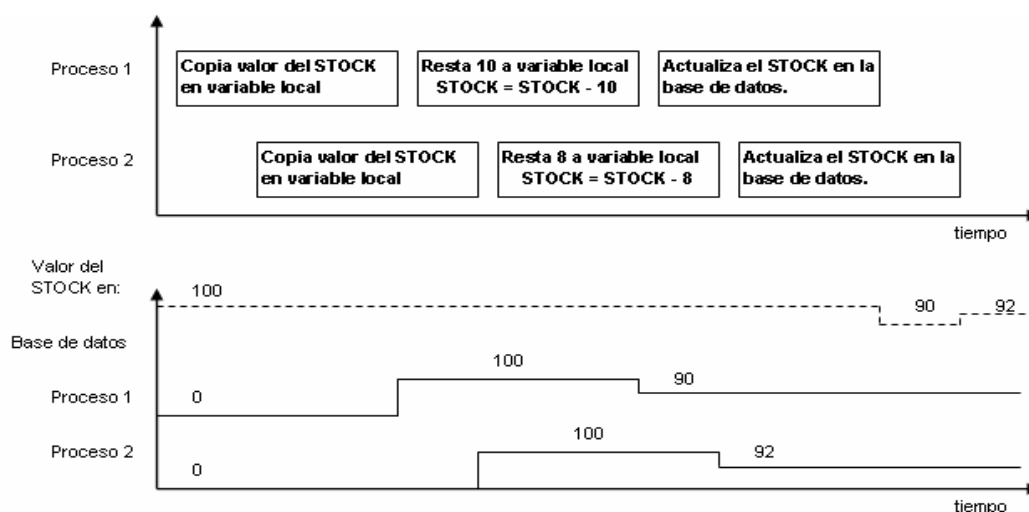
Proceso 1

Copia valor del STOCK en variable local

Resta 10 a variable local STOCK = STOCK - 10

Actualiza el STOCK en la base de datos.

Proceso 2

Copia valor del STOCK en variable local

Resta 8 a variable local STOCK = STOCK - 8

Actualiza el STOCK en la base de datos.

tiempo

Valor del STOCK en:

100

90

92

Base de datos

100

90

Proceso 1

0

100

Proceso 2

92

0

tiempo